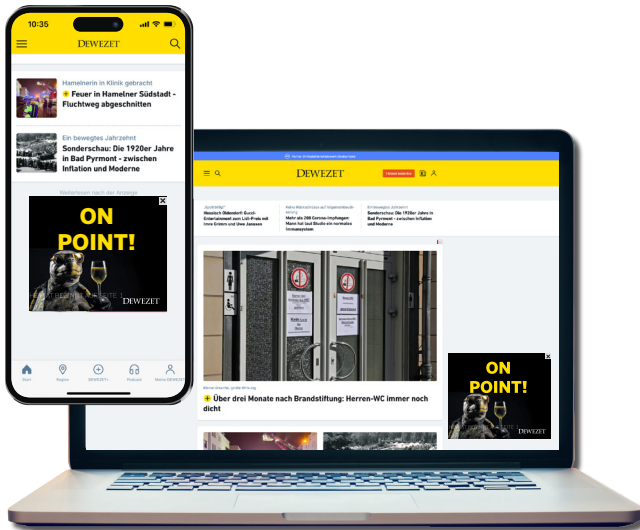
10:35

DEWEZET

Hamelnerin in Klinik gebracht
Feuer in Hamelner Südstadt - Fluchtweg abgeschnitten

Ein bewegtes Jahrzehnt
Sonderschau: Die 1920er Jahre in Bad Pyrmont - zwischen Inflation und Moderne

Weiterlesen nach der Anzeige

ON POINT!

DEWEZET

Start
Region
DEWEZET+
Podcast
Meine DEWEZET

DEWEZET

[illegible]
Hessisch Oldendorf: Kucoli-Entertainment zum Lich-Preis mit Imre Grimm und Uwe Janssen

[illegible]
Mehr als 200 Corona-Impfungen: Mann hat laut Studie ein normales Immunsystem

Ein bewegtes Jahrzehnt
Sonderschau: Die 1920er Jahre in Bad Pyrmont - zwischen Inflation und Moderne

Über drei Monate nach Brandstiftung: Herren-WC immer noch dicht

ON POINT!

DEWEZET